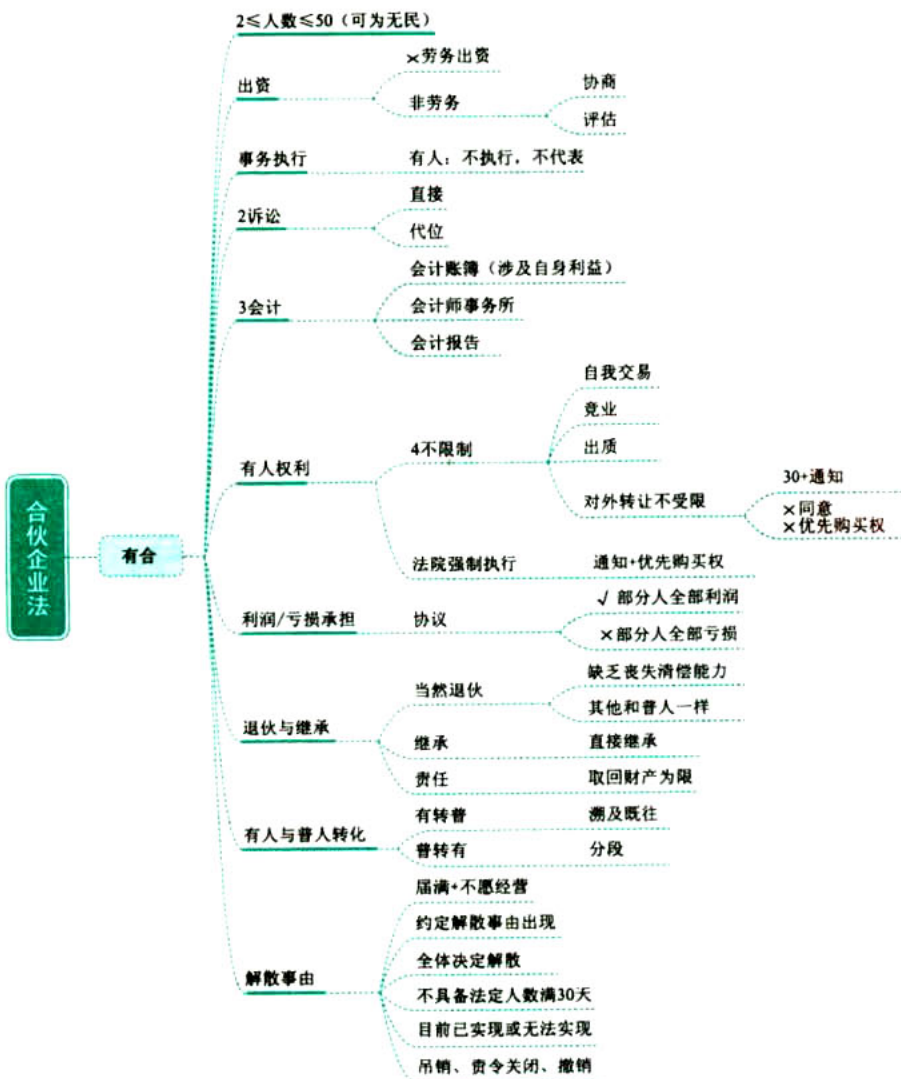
合伙企业法

有合

2≤人数≤50（可为无民）

出资
×劳务出资
非劳务
协商
评估

事务执行
有人：不执行，不代表

2诉讼
直接
代位

3会计
会计账簿（涉及自身利益）
会计师事务所
会计报告

有人权利
4不限制
自我交易
竞业
出质
对外转让不受限
30+通知
×同意
×优先购买权
法院强制执行
通知+优先购买权

利润/亏损承担
协议
√ 部分人全部利润
× 部分人全部亏损

退伙与继承
当然退伙
缺乏丧失清偿能力
其他和普人一样
继承
直接继承
责任
取回财产为限

有人与普人转化
有转普
溯及既往
普转有
分段

解散事由
届满+不愿经营
约定解散事由出现
全体决定解散
不具备法定人数满30天
目前已实现或无法实现
吊销、责令关闭、撤销